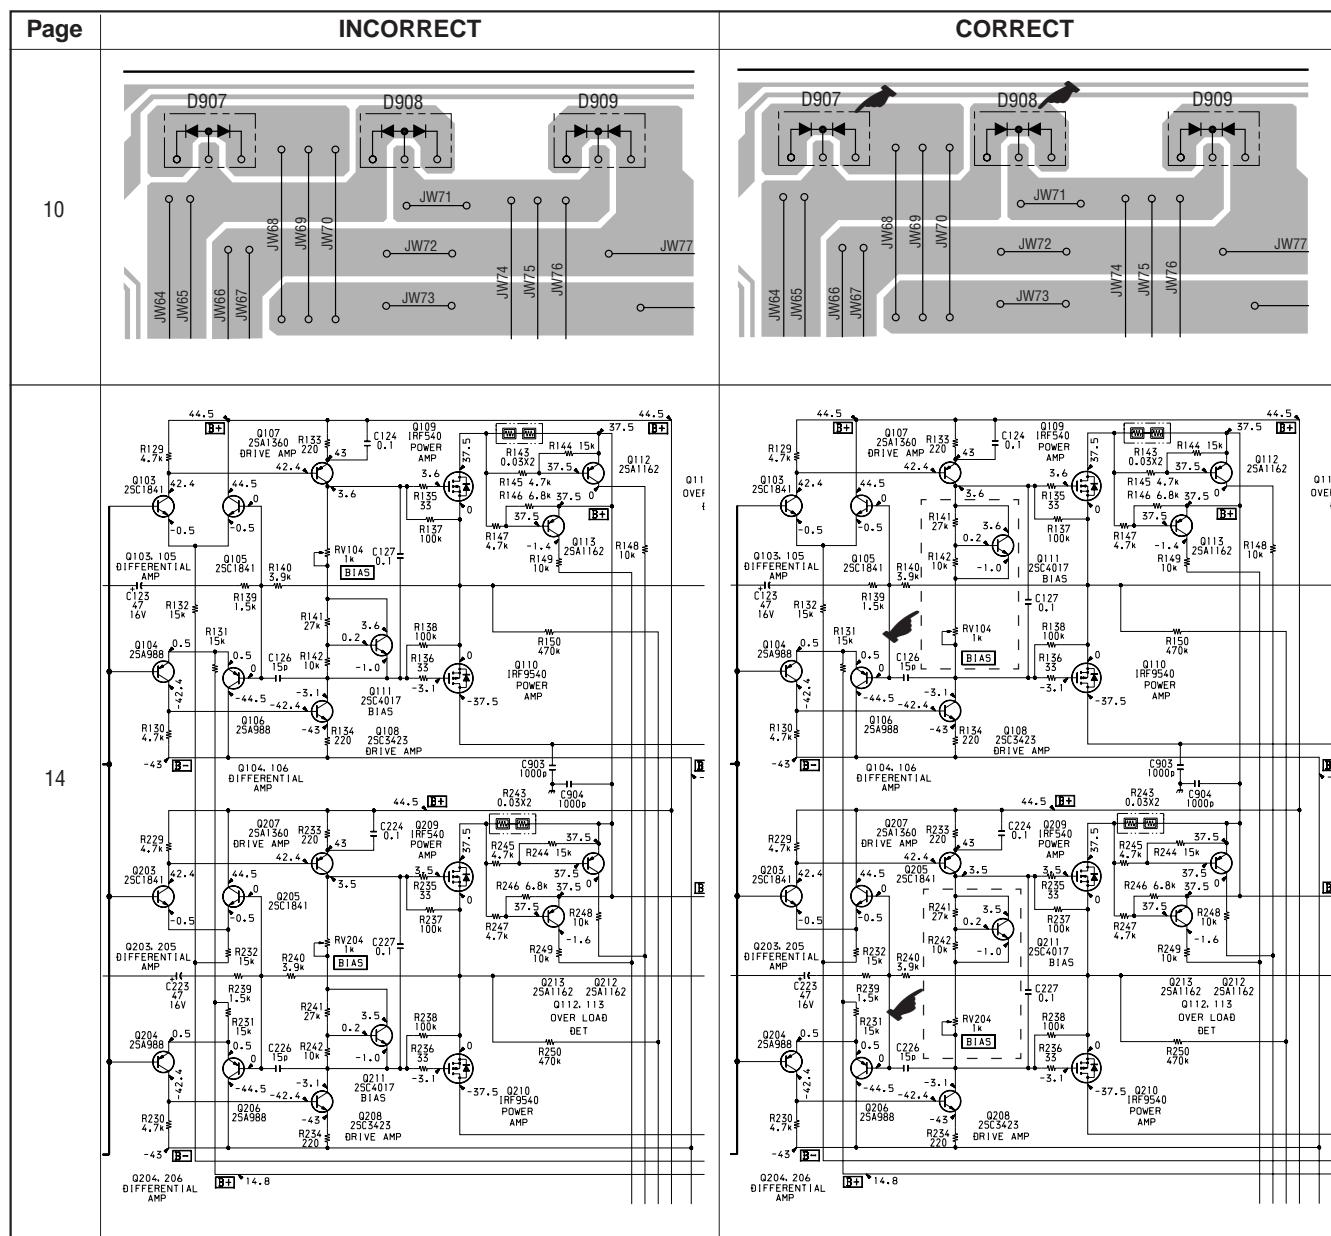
| Page | INCORRECT | CORRECT |
|---|---|---|
| 10 | D907 D908 D909 JW71 JW72 JW73 JW64 JW65 JW66 JW67 JW68 JW69 JW70 JW74 JW75 JW76 JW77 | D907 D908 D909 JW71 JW72 JW73 JW64 JW65 JW66 JW67 JW68 JW69 JW70 JW74 JW75 JW76 JW77 |
| 14 | 44.5 B+ R129 4.7k Q107 2SA1360 DRIVE AMP R133 220 43 C124 0.1 Q109 IRF540 POWER AMP 37.5 44.5 B+ R143 0.03X2 R144 15k 37.5 Q112 2SA1162 Q103 2SC1841 42.4 44.5 0 -0.5 0.5 42.4 3.6 3.6 R135 33 R145 4.7k R146 6.8k 37.5 0 B+ R137 100k 37.5 R147 4.7k -1.4 Q113 2SA1162 R148 10k R149 10k Q103, 105 DIFFERENTIAL AMP Q105 2SC1841 R140 3.9k RV104 1k BIAS C127 0.1 C123 47 16V R132 15k R139 1.5k R141 27k 3.6 0.2 R142 10k -1.0 R138 100k R136 33 R150 470k Q104 2SA988 0.5 R131 15k 0.5 C126 15p -44.5 -3.1 -42.4 -42.4 Q111 2SC4017 BIAS Q110 IRF9540 POWER AMP -3.1 -37.5 R130 4.7k Q106 2SA988 -43 R134 220 Q108 2SC3423 DRIVE AMP -43 B- Q104, 106 DIFFERENTIAL AMP C903 1000p C904 1000p R243 0.03X2 44.5 B+ R229 4.7k Q207 2SA1360 DRIVE AMP R233 220 43 C224 0.1 Q209 IRF540 POWER AMP 37.5 R245 4.7k R244 15k 37.5 Q203 2SC1841 42.4 44.5 0 42.4 3.5 -0.5 Q205 2SC1841 3.5 R235 33 R246 6.8k 37.5 0 R237 100k 37.5 R247 4.7k R248 10k -1.6 Q203, 205 DIFFERENTIAL AMP R232 15k R240 3.9k RV204 1k BIAS C227 0.1 R249 10k C223 47 16V R239 1.5k R241 27k 3.5 0.2 R242 10k -1.0 R238 100k R236 33 Q213 2SA1162 Q212 2SA1162 Q112, 113 OVER LOAD DET R250 470k Q204 2SA988 0.5 R231 15k 0.5 C226 15p -44.5 -3.1 -42.4 -42.4 Q211 2SC4017 BIAS -3.1 -37.5 Q210 IRF9540 POWER AMP R230 4.7k Q206 2SA988 -43 R234 220 Q208 2SC3423 DRIVE AMP -43 B- Q204, 206 DIFFERENTIAL AMP B+ 14.8 | 44.5 B+ R129 4.7k Q107 2SA1360 DRIVE AMP R133 220 43 C124 0.1 Q109 IRF540 POWER AMP 37.5 44.5 B+ R143 0.03X2 R144 15k 37.5 Q112 2SA1162 Q103 2SC1841 42.4 44.5 0 -0.5 0.5 42.4 3.6 3.6 R135 33 R145 4.7k R146 6.8k 37.5 0 B+ R141 27k 3.6 0.2 R142 10k -1.0 R137 100k Q111 2SC4017 BIAS R147 4.7k -1.4 Q113 2SA1162 R148 10k R149 10k Q103, 105 DIFFERENTIAL AMP Q105 2SC1841 R140 3.9k C127 0.1 C123 47 16V R132 15k R139 1.5k RV104 1k BIAS R138 100k R136 33 R150 470k Q104 2SA988 0.5 R131 15k 0.5 C126 15p -44.5 -3.1 -42.4 -42.4 Q110 IRF9540 POWER AMP -3.1 -37.5 R130 4.7k Q106 2SA988 -43 R134 220 Q108 2SC3423 DRIVE AMP -43 B- Q104, 106 DIFFERENTIAL AMP C903 1000p C904 1000p R243 0.03X2 44.5 B+ R229 4.7k Q207 2SA1360 DRIVE AMP R233 220 43 C224 0.1 Q209 IRF540 POWER AMP 37.5 R245 4.7k R244 15k 37.5 Q203 2SC1841 42.4 44.5 0 42.4 Q205 2SC1841 3.5 -0.5 R241 27k 3.5 0.2 R242 10k -1.0 R235 33 R246 6.8k 37.5 0 R237 100k Q211 2SC4017 BIAS 37.5 R247 4.7k R248 10k -1.6 Q203, 205 DIFFERENTIAL AMP R232 15k R240 3.9k C227 0.1 R249 10k C223 47 16V R239 1.5k RV204 1k BIAS R238 100k R236 33 Q213 2SA1162 Q212 2SA1162 Q112, 113 OVER LOAD DET R250 470k Q204 2SA988 0.5 R231 15k 0.5 C226 15p -44.5 -3.1 -42.4 -42.4 -3.1 -37.5 Q210 IRF9540 POWER AMP R230 4.7k Q206 2SA988 -43 R234 220 Q208 2SC3423 DRIVE AMP -43 B- Q204, 206 DIFFERENTIAL AMP B+ 14.8 |